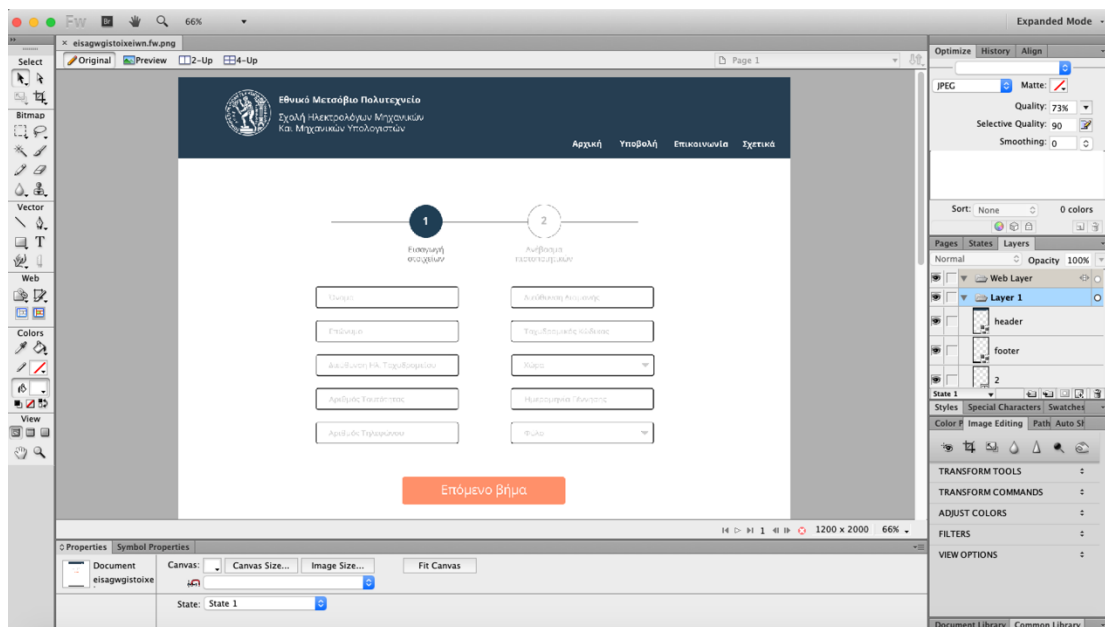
Fw Br 66%

Expanded Mode

eisagwgistoixeiwn.fw.png

Original Preview 2-Up 4-Up

Page 1

Select

Bitmap

Vector

Web

Colors

View

Εθνικό Μετσόβιο Πολυτεχνείο
Σχολή Ηλεκτρολόγων Μηχανικών
Και Μηχανικών Υπολογιστών

Αρχική Υποβολή Επικοινωνία Σχετικά

1 2

Εισαγωγή στοιχείων

Ανέβασμα πιστοποιητικών

Όνομα

Διεύθυνση Κατοικίας

Επώνυμο

Ταχυδρομικός Κώδικας

Διεύθυνση Ηλ. Ταχυδρομείου

Χώρα

Αριθμός Ταυτότητας

Ημερομηνία Γέννησης

Αριθμός Τηλεφώνου

Φύλο

Επόμενο βήμα

1 1200 x 2000 66%

Properties Symbol Properties

Document eisagwgistoixe

Canvas: Canvas Size... Image Size... Fit Canvas

State: State 1

Optimize History Align

JPEG Matte:

Quality: 73%

Selective Quality: 90

Smoothing: 0

Sort: None 0 colors

Pages States Layers

Normal Opacity 100%

Web Layer

Layer 1

header

footer

2

State 1

Styles Special Characters Swatches

Color P Image Editing Path Auto Sh

TRANSFORM TOOLS

TRANSFORM COMMANDS

ADJUST COLORS

FILTERS

VIEW OPTIONS

Document Library Common Library